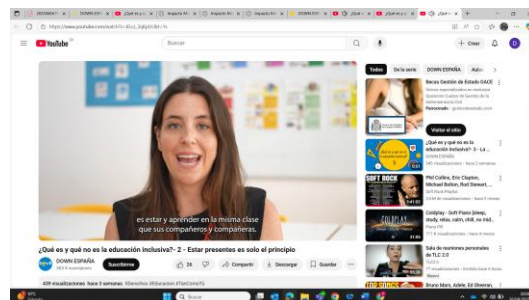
YouTube

Buscar

+ Crear

es estar y aprender en la misma clase que sus compañeros y compañeras.

¿Qué es y qué no es la educación inclusiva? - 2 - Estar presentes es solo el principio

DOWN ESPAÑA

Suscribirme

26

Compartir

Descargar

Guardar

409 visualizaciones hace 3 semanas #Derechos #Educación #TheComeTo

Todos

De la serie

DOWN ESPAÑA

Becas Gestión de Estado OACE

Patrocinado

Visitar el sitio

¿Qué es y qué no es la educación inclusiva? - 3 - La ...

DOWN ESPAÑA

Phil Collins, Eric Clapton, Michael Bolton, Rod Stewart, ...

Soft Rock Playlist

Coldplay - Soft Piano (sleep, study, relax, calm, chill, no ad...

Sala de reuniones personales de TLC 2.0

Bruno Mars, Adele, Ed Sheeran,

Buscar